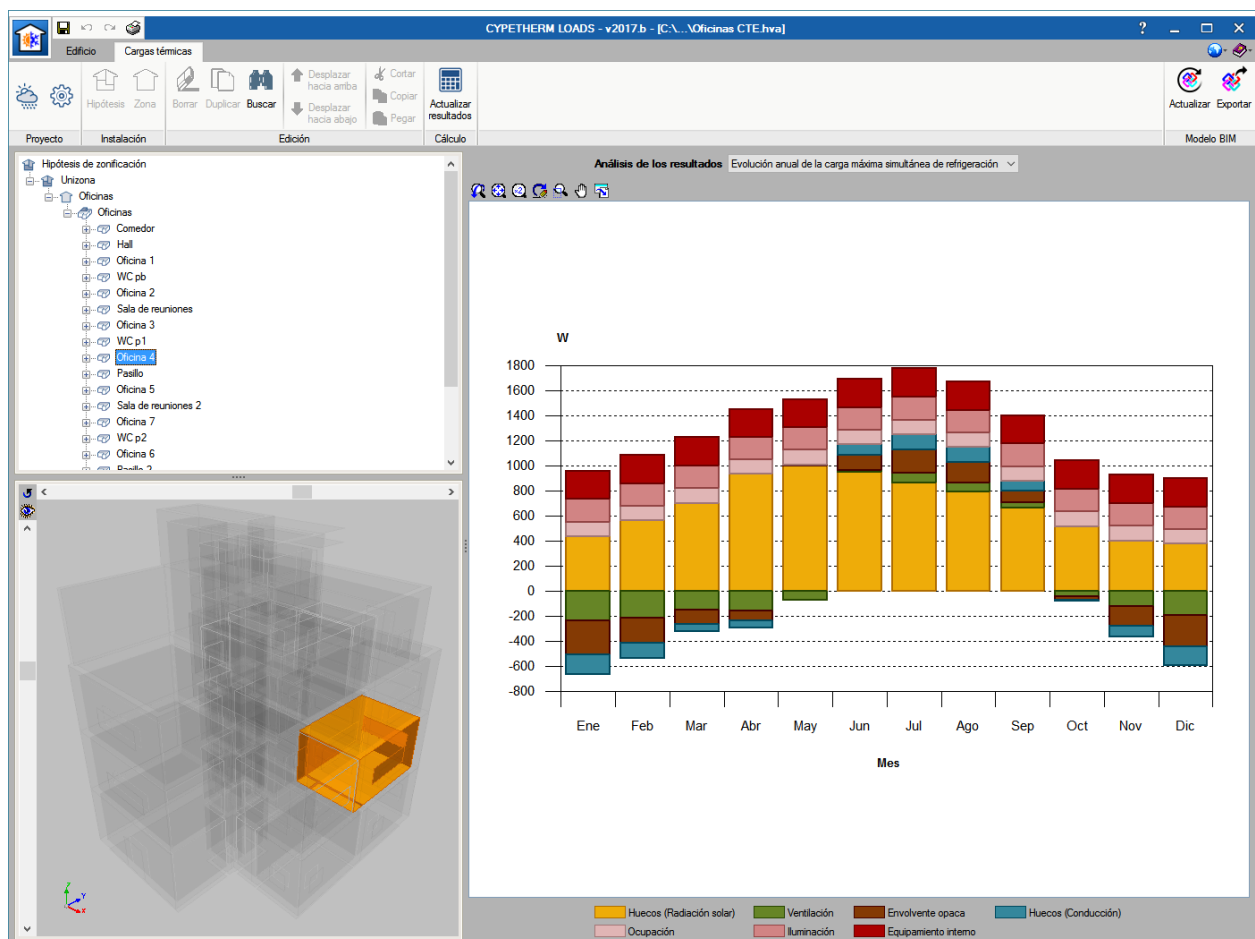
CYPETHERM LOADS - v2017.b - [C:\...\Oficinas CTE.hva]

Edificio | Cargas térmicas

Hipótesis | Zona | Borrar | Duplicar | Buscar | Desplazar hacia arriba | Desplazar hacia abajo | Cortar | Copiar | Pegar | Actualizar resultados | Actualizar | Exportar

Proyecto | Instalación | Edición | Cálculo | Modelo BIM

Hipótesis de zonificación
Unizona
Oficinas
Oficinas
Comedor
Hall
Oficina 1
WC pb
Oficina 2
Sala de reuniones
Oficina 3
WC p1
Oficina 4
Pasillo
Oficina 5
Sala de reuniones 2
Oficina 7
WC p2
Oficina 6
Pasillo 2

Análisis de los resultados Evolución anual de la carga máxima simultánea de refrigeración

W
1800
1600
1400
1200
1000
800
600
400
200
0
-200
-400
-600
-800

Ene Feb Mar Abr May Jun Jul Ago Sep Oct Nov Dic

Mes

Huecos (Radiación solar) | Ventilación | Envolvente opaca | Huecos (Conducción)
Ocupación | Iluminación | Equipamiento interno